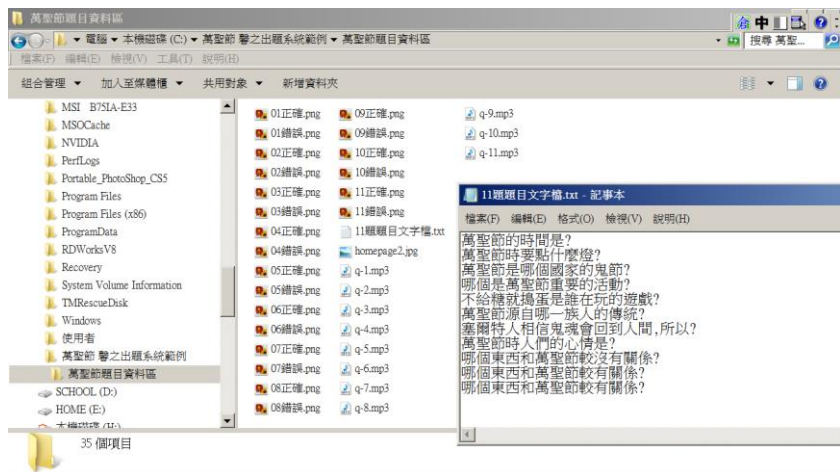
萬聖節題目資料區

電腦 ▸ 本機磁碟 (C:) ▸ 萬聖節 馨之出題系統範例 ▸ 萬聖節題目資料區

搜尋 萬聖...

檔案(F) 編輯(E) 檢視(V) 工具(T) 說明(H)

組合管理 ▾ 加入至媒體櫃 ▾ 共用對象 ▾ 新增資料夾

MSI B75IA-E33
MSOCache
NVIDIA
PerfLogs
Portable_PhotoShop_CS5
Program Files
Program Files (x86)
ProgramData
RDWorksV8
Recovery
System Volume Information
TMRescueDisk
Windows
使用者
萬聖節 馨之出題系統範例
萬聖節題目資料區
SCHOOL (D:)
HOME (E:)
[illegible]

01正確.png
01錯誤.png
02正確.png
02錯誤.png
03正確.png
03錯誤.png
04正確.png
04錯誤.png
05正確.png
05錯誤.png
06正確.png
06錯誤.png
07正確.png
07錯誤.png
08正確.png
08錯誤.png

09正確.png
09錯誤.png
10正確.png
10錯誤.png
11正確.png
11錯誤.png
11題題目文字檔.txt
homepage2.jpg
q-1.mp3
q-2.mp3
q-3.mp3
q-4.mp3
q-5.mp3
q-6.mp3
q-7.mp3
q-8.mp3

q-9.mp3
q-10.mp3
q-11.mp3

11題題目文字檔.txt - 記事本

檔案(F) 編輯(E) 格式(O) 檢視(V) 說明(H)

萬聖節的時間是?
萬聖節時要點什麼燈?
萬聖節是哪個國家的鬼節?
哪個是萬聖節重要的活動?
不給糖就搗蛋是誰在玩的遊戲?
萬聖節源自哪一族人的傳統?
塞爾特人相信鬼魂會回到人間,所以?
萬聖節時人們的心情是?
哪個東西和萬聖節較沒有關係?
哪個東西和萬聖節較有關係?
哪個東西和萬聖節較有關係?

35 個項目